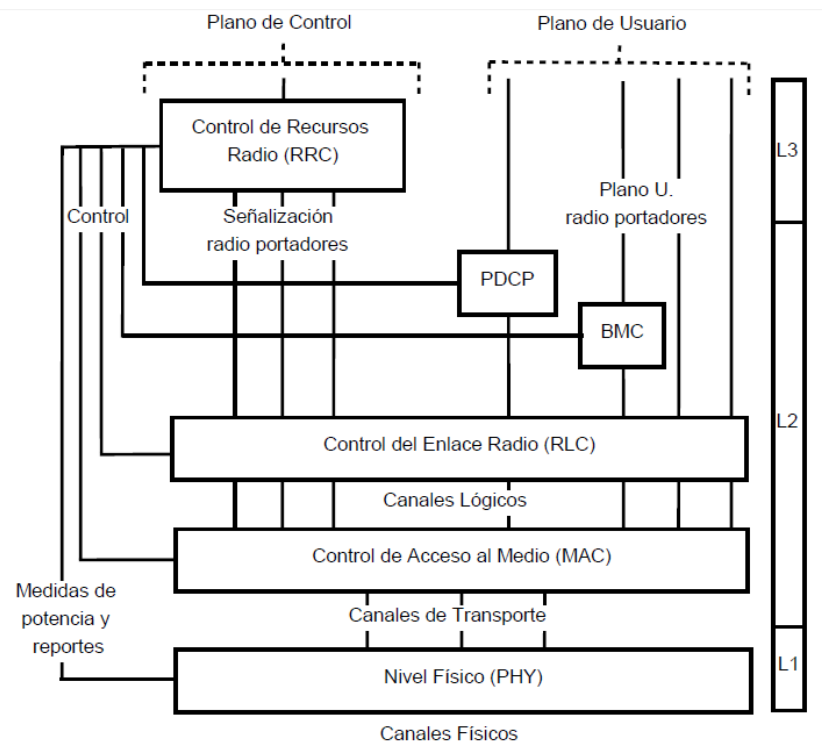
Plano de Control

Plano de Usuario

Control de Recursos Radio (RRC)

L3

Control

Señalización radio portadores

Plano U. radio portadores

PDCP

BMC

L2

Control del Enlace Radio (RLC)

Canales Lógicos

Control de Acceso al Medio (MAC)

Medidas de potencia y reportes

Canales de Transporte

L1

Nivel Físico (PHY)

Canales Físicos